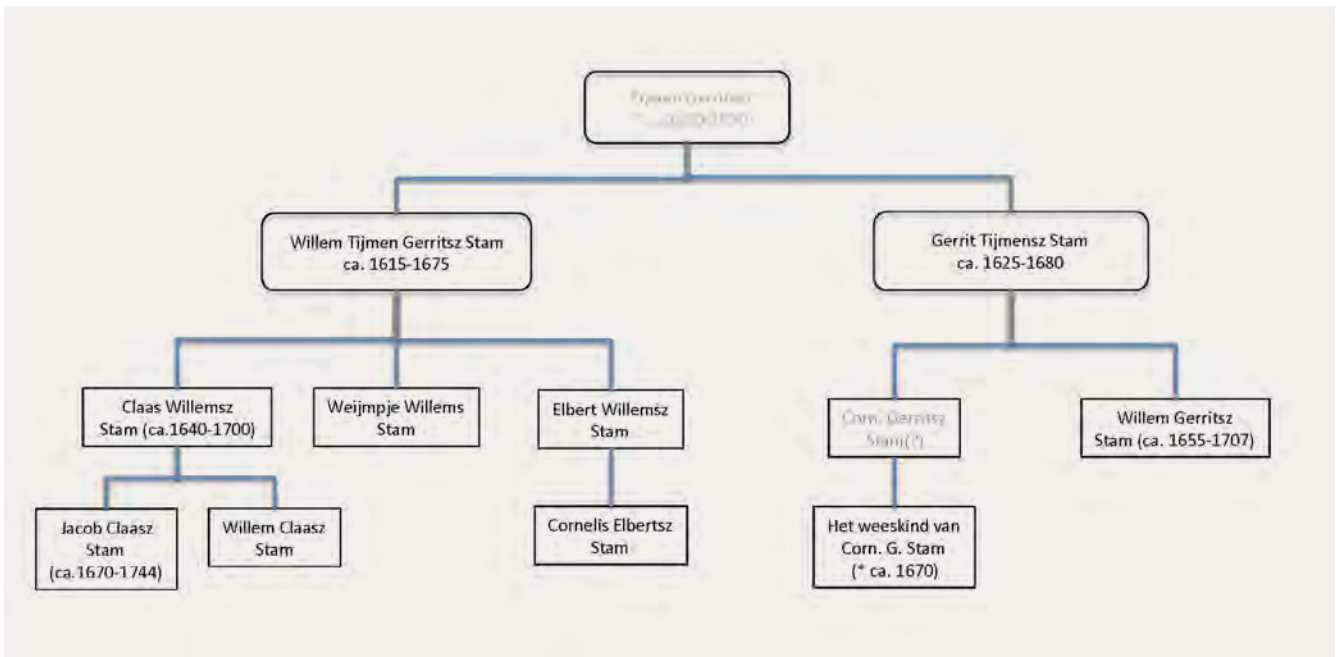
Tijmen Gerritsz
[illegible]

Willem Tijmen Gerritsz Stam
ca. 1615-1675

Gerrit Tijmensz Stam
ca. 1625-1680

Claas Willemsz Stam (ca.1640-1700)

Weijmpje Willems Stam

Elbert Willemsz Stam

Corn. Gerritsz Stam(?)

Willem Gerritsz Stam (ca. 1655-1707)

Jacob Claasz Stam (ca.1670-1744)

Willem Claasz Stam

Cornelis Elbertsz Stam

Het weeskind van Corn. G. Stam (* ca. 1670)